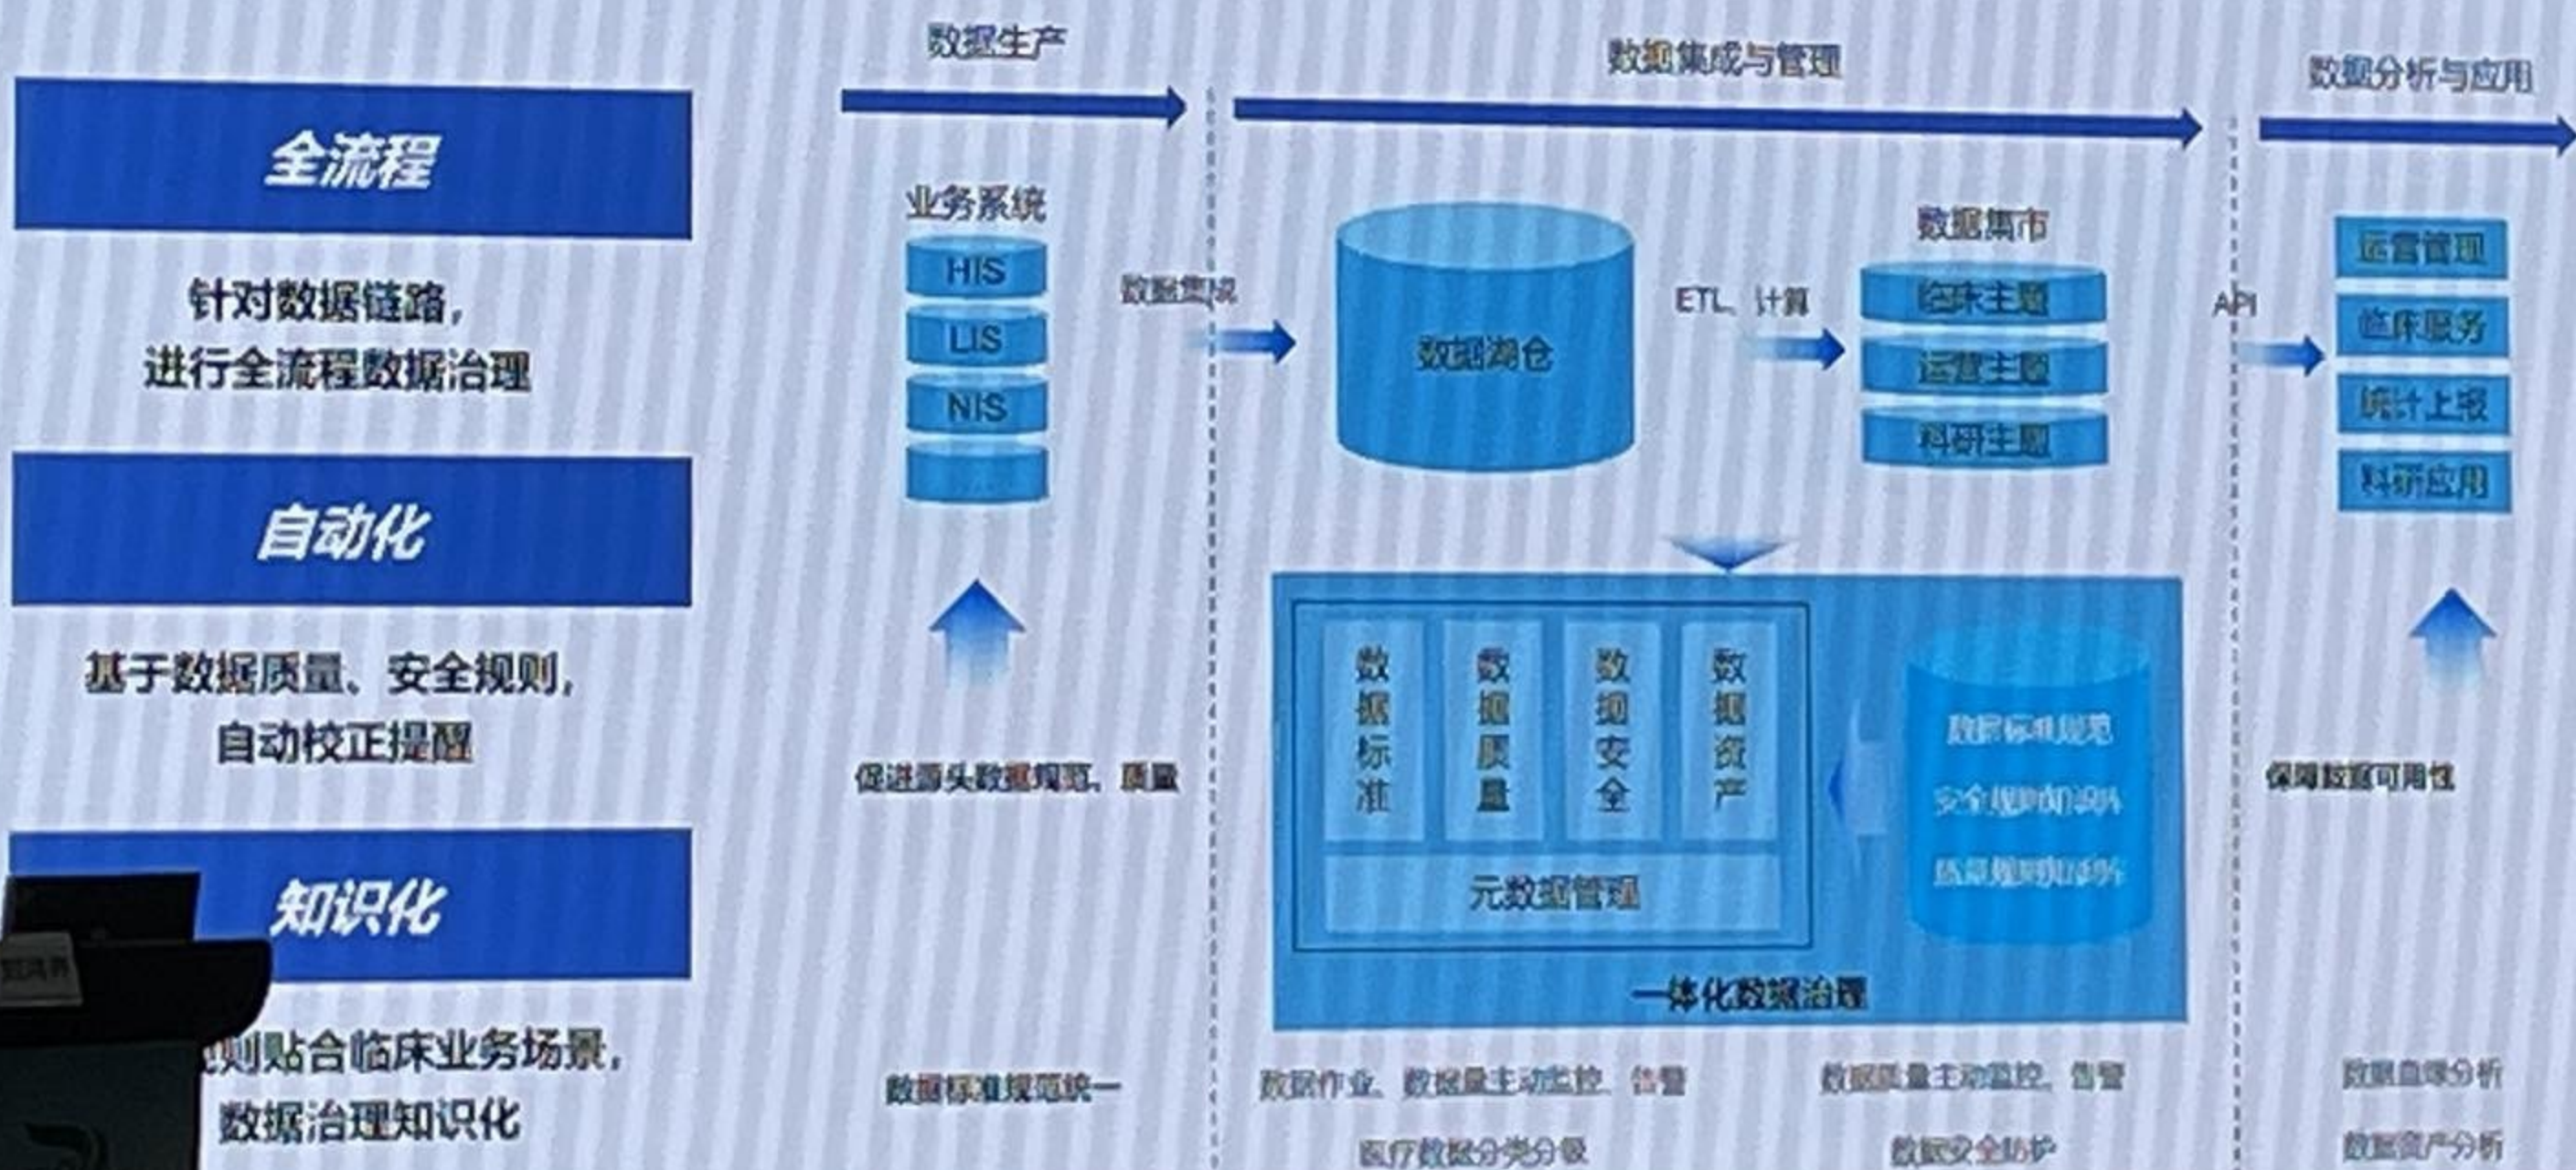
全流程

针对数据链路，进行全流程数据治理

自动化

基于数据质量、安全规则，自动校正提醒

知识化

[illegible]则贴合临床业务场景，数据治理知识化

数据生产

业务系统

HIS

LIS

NIS

促进源头数据规范、质量

数据标准规范统一

数据集成与管理

数据集成

数据湖仓

ETL、计算

数据集市

临床主题

运营主题

科研主题

数据标准

数据质量

数据安全

数据资产

元数据管理

数据标准规范

安全规则知识库

质量规则知识库

一体化数据治理

数据作业、数据量主动监控、告警

数据质量主动监控、告警

医疗数据分类分级

数据安全防护

数据分析与应用

API

运营管理

临床服务

统计上报

科研应用

保障数据可用性

数据血缘分析

数据资产分析